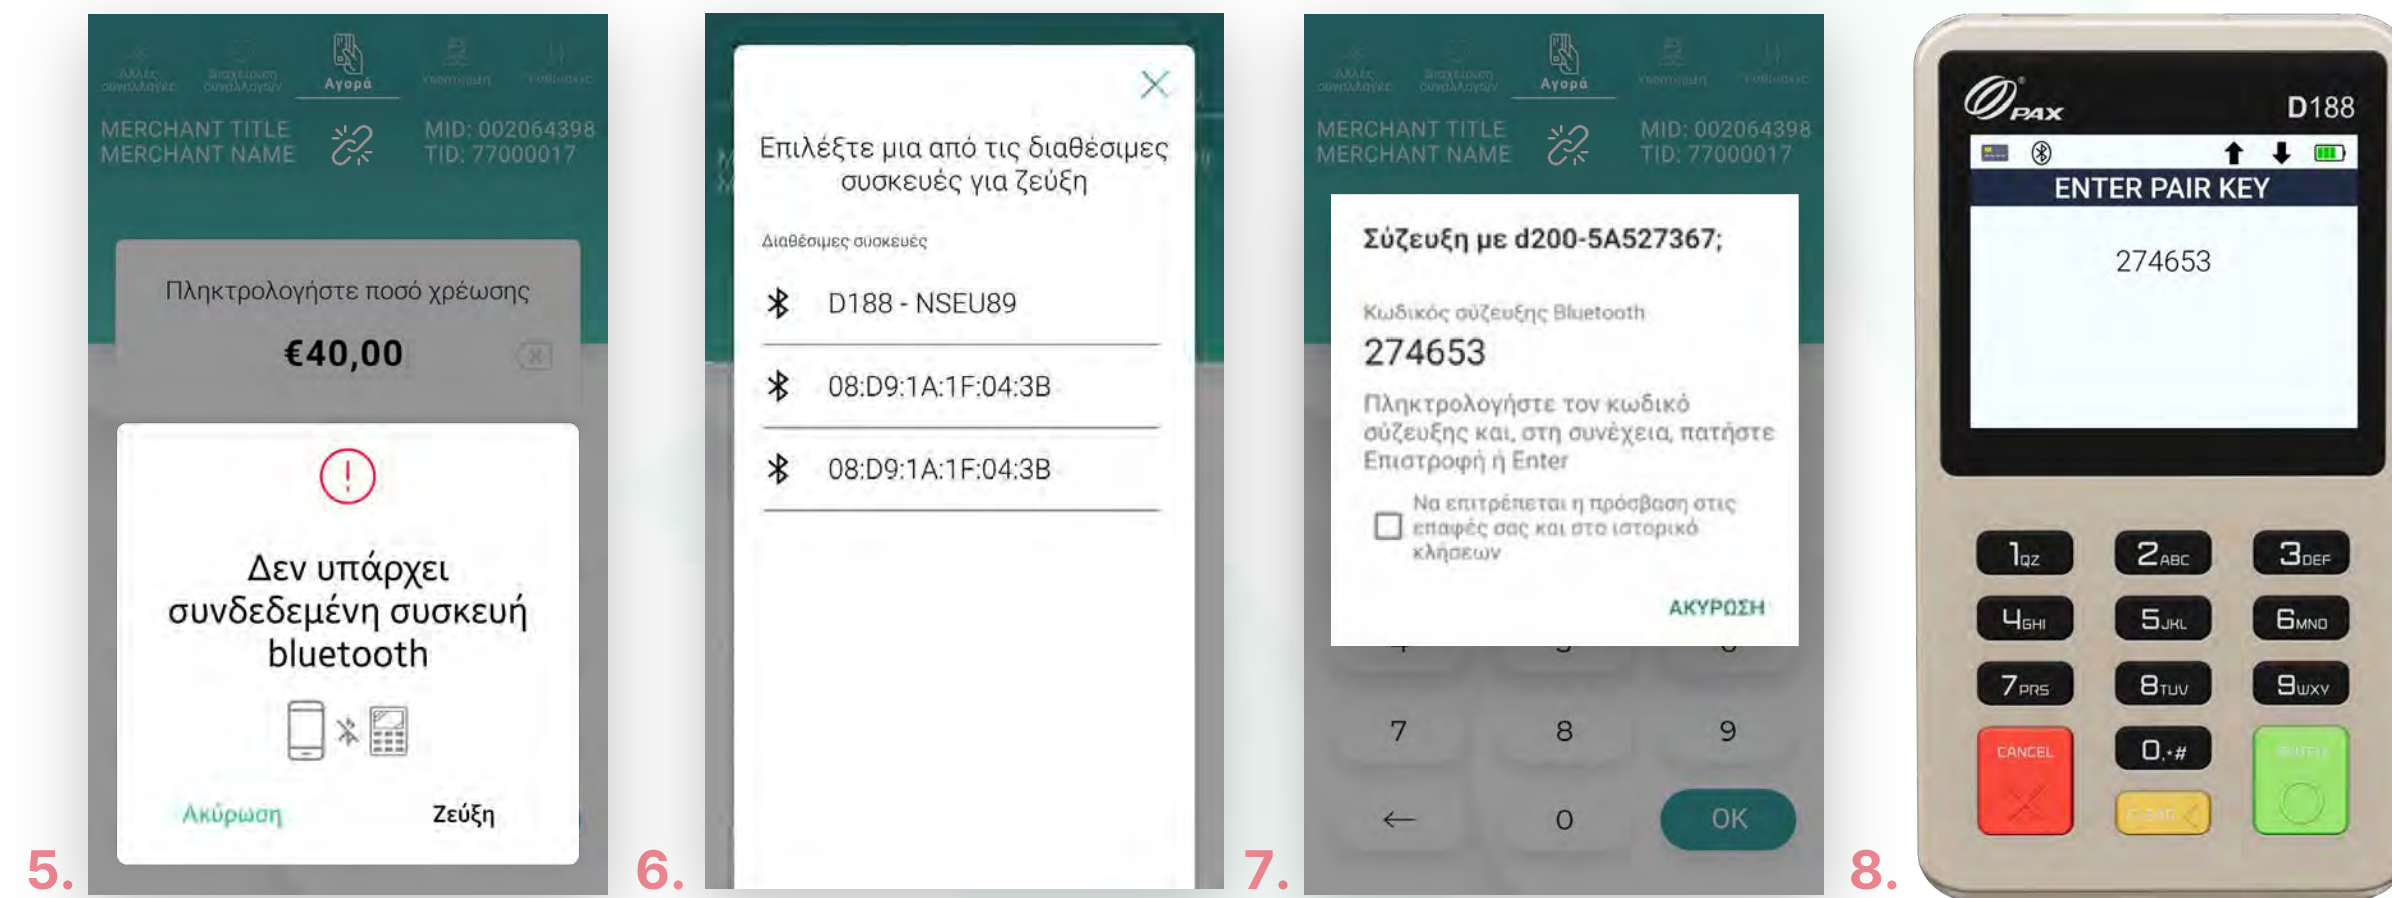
Άλλες συναλλαγές
Διαχείριση συναλλαγών
Αγορά
Υπενθύμιση
Ρυθμίσεις

MERCHANT TITLE
MERCHANT NAME
MID: 002064398
TID: 77000017

Πληκτρολογήστε ποσό χρέωσης
€40,00

Δεν υπάρχει συνδεδεμένη συσκευή bluetooth

Ακύρωση
Ζεύξη

5.

Επιλέξτε μια από τις διαθέσιμες συσκευές για ζεύξη

Διαθέσιμες συσκευές

D188 - NSEU89
08:D9:1A:1F:04:3B
08:D9:1A:1F:04:3B

6.

Άλλες συναλλαγές
Διαχείριση συναλλαγών
Αγορά
Υπενθύμιση
Ρυθμίσεις

MERCHANT TITLE
MERCHANT NAME
MID: 002064398
TID: 77000017

Σύζευξη με d200-5A527367;

Κωδικός σύζευξης Bluetooth
274653
Πληκτρολογήστε τον κωδικό σύζευξης και, στη συνέχεια, πατήστε Επιστροφή ή Enter

Να επιτρέπεται η πρόσβαση στις επαφές σας και στο ιστορικό κλήσεων

ΑΚΥΡΩΣΗ

7
8
9
←
0
OK

7.

PAX
D188
ENTER PAIR KEY
274653

1QZ
2ABC
3DEF
4GHI
5JKL
6MNO
7PRS
8TUV
9WXY
CANCEL
0.,#
CLEAR
ENTER

8.